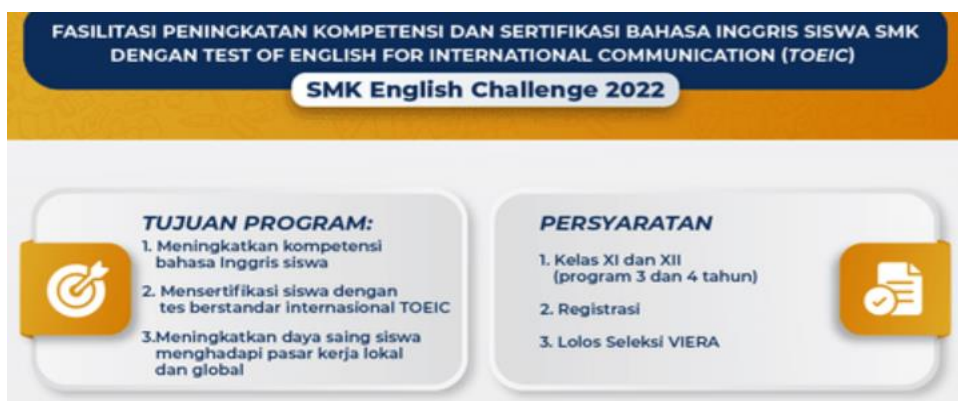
FASILITASI PENINGKATAN KOMPETENSI DAN SERTIFIKASI BAHASA INGGRIS SISWA SMK DENGAN TEST OF ENGLISH FOR INTERNATIONAL COMMUNICATION (TOEIC)

SMK English Challenge 2022

TUJUAN PROGRAM:

1. Meningkatkan kompetensi bahasa Inggris siswa

2. Mensertifikasi siswa dengan tes berstandar internasional TOEIC

3.Meningkatkan daya saing siswa menghadapi pasar kerja lokal dan global

PERSYARATAN

1. Kelas XI dan XII (program 3 dan 4 tahun)

2. Registrasi

3. Lolos Seleksi VIERA